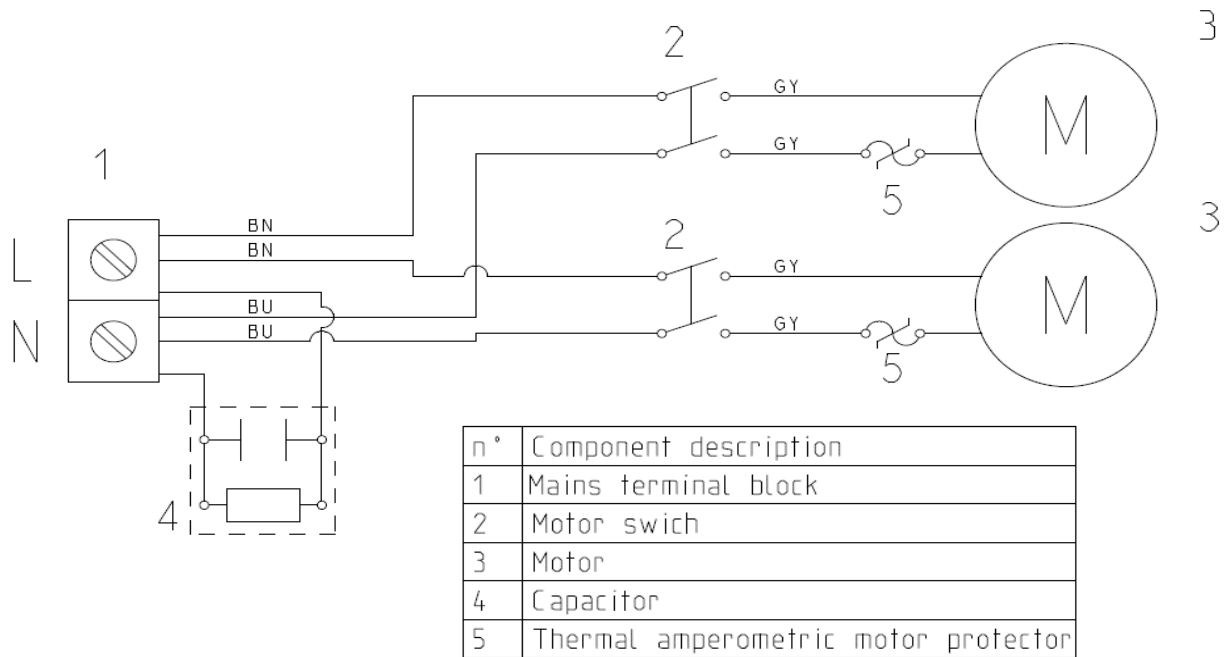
2

3

GY

M

GY

5

1

3

BN

2

BN

L

GY

M

BU

N

BU

GY

5

4

| n° | Component description |
|---|---|
| 1 | Mains terminal block |
| 2 | Motor swich |
| 3 | Motor |
| 4 | Capacitor |
| 5 | Thermal amperometric motor protector |